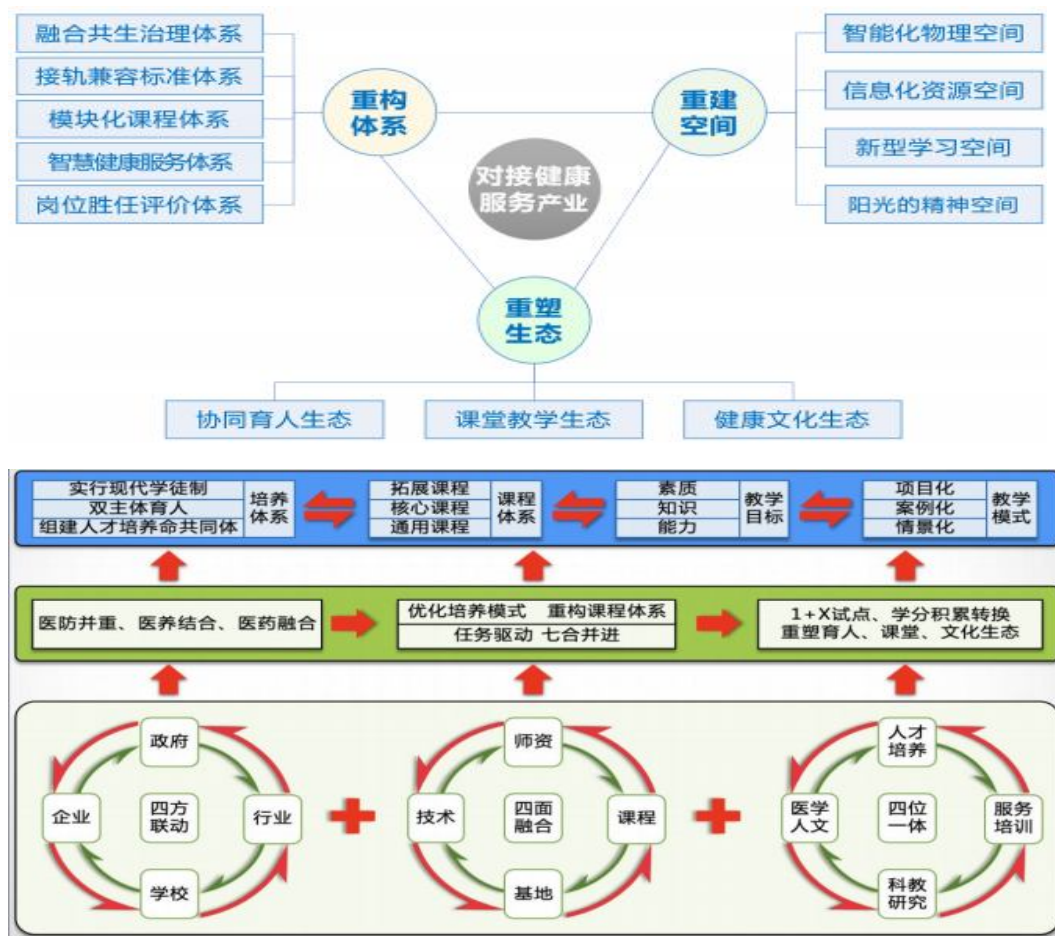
融合共生治理体系
接轨兼容标准体系
模块化课程体系
智慧健康服务体系
岗位胜任评价体系

重构体系

对接健康服务产业

重建空间

智能化物理空间
信息化资源空间
新型学习空间
阳光的精神空间

重塑生态

协同育人生态
课堂教学生态
健康文化生态

| 实行现代学徒制 | 培养体系 |
|---|---|
| 双主体育人 | |
| 组建人才培养命共同体 | |

| 拓展课程 | 课程体系 |
|---|---|
| 核心课程 | |
| 通用课程 | |

| 素质 | 教学目标 |
|---|---|
| 知识 | |
| 能力 | |

| 项目化 | 教学模式 |
|---|---|
| 案例化 | |
| 情景化 | |

医防并重、医养结合、医药融合

优化培养模式 重构课程体系
任务驱动 七合并进

1+X试点、学分积累转换
重塑育人、课堂、文化生态

政府
企业
四方联动
行业
学校

师资
技术
四面融合
课程
基地

人才培养
医学人文
四位一体
服务培训
科教研究